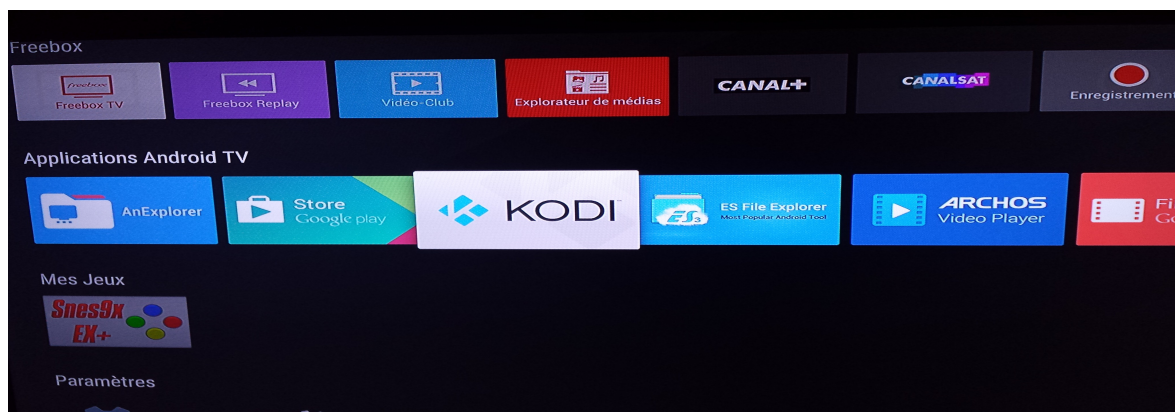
Freebox

freebox
Freebox TV

Freebox Replay

Vidéo-Club

Explorateur de médias

CANAL+

CANALSAT

Enregistrement

Applications Android TV

AnExplorer

Store
Google play

KODI

ES File Explorer
Most Popular Android Tool

ARCHOS
Video Player

Fi
G

Mes Jeux

Snes9x
EX+

Paramètres